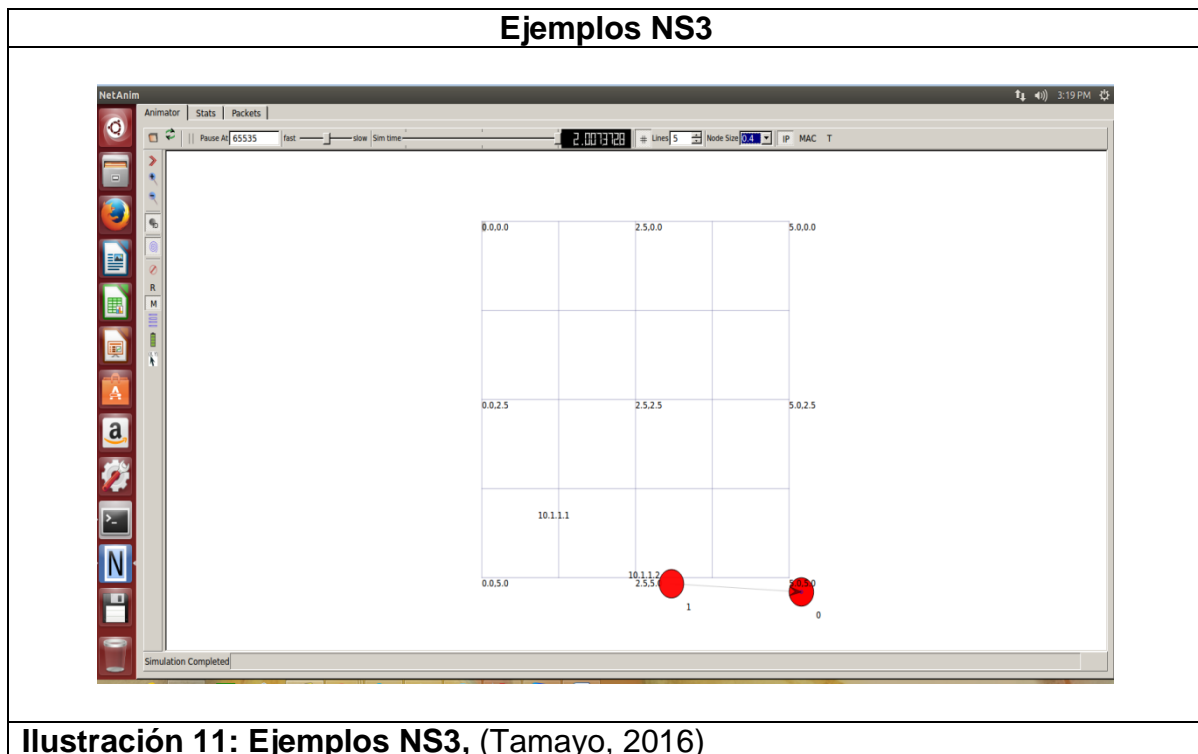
Ejemplos NS3

NetAnim

3:19 PM

Animator | Stats | Packets

Pause At 65535 fast slow Sim time 2.0073728 Lines 5 Node Size 0.4 IP MAC T

R
M

0.0,0.0
2.5,0.0
5.0,0.0
0.0,2.5
2.5,2.5
5.0,2.5
10.1.1.1
10.1.1.2
0.0,5.0
2.5,5.0
5.0,5.0
1
0

Simulation Completed

Ilustración 11: Ejemplos NS3, (Tamayo, 2016)